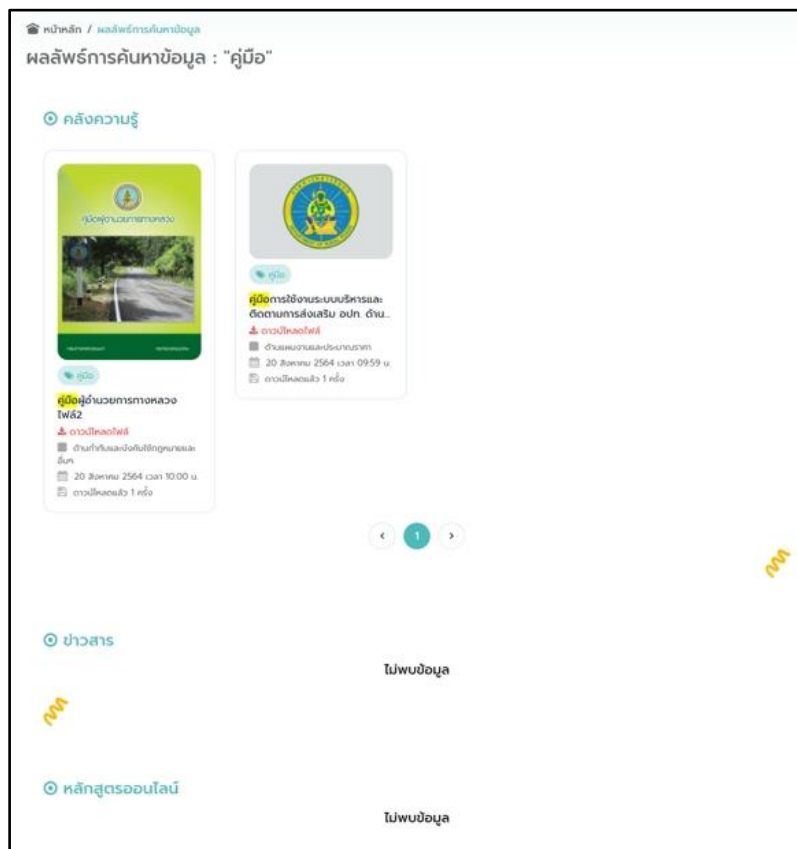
หน้าหลัก / ผลลัพธ์การค้นหาข้อมูล

ผลลัพธ์การค้นหาข้อมูล : "คู่มือ"

คลังความรู้

คู่มือผู้อำนวยการทางหลวง

คู่มือ

คู่มือผู้อำนวยการทางหลวง ไฟล์2

ดาวน์โหลดไฟล์

ด้านกำกับและบังคับใช้กฎหมายและอื่นๆ

20 สิงหาคม 2564 เวลา 10:00 น.

ดาวน์โหลดแล้ว 1 ครั้ง

คู่มือ

คู่มือการใช้งานระบบบริหารและติดตามการส่งเสริม อปท. ด้าน...

ดาวน์โหลดไฟล์

ด้านแผนงานและประมาณราคา

20 สิงหาคม 2564 เวลา 09:59 น.

ดาวน์โหลดแล้ว 1 ครั้ง

1

ข่าวสาร

ไม่พบข้อมูล

หลักสูตรออนไลน์

ไม่พบข้อมูล